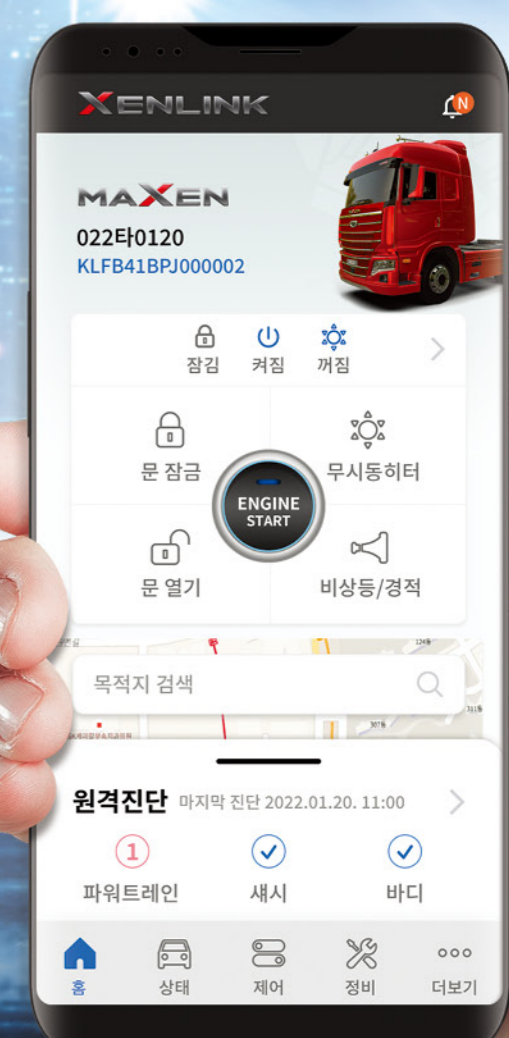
XENLINK
N

MAXEN
022타0120
KLFB41BPJ000002

잠김 켜짐 꺼짐

문 잠금
무시동히터
ENGINE START
문 열기
비상등/경적

목적지 검색

원격진단 마지막 진단 2022.01.20. 11:00

1
파워트레인
섀시
바디

홈 상태 제어 정비 더보기